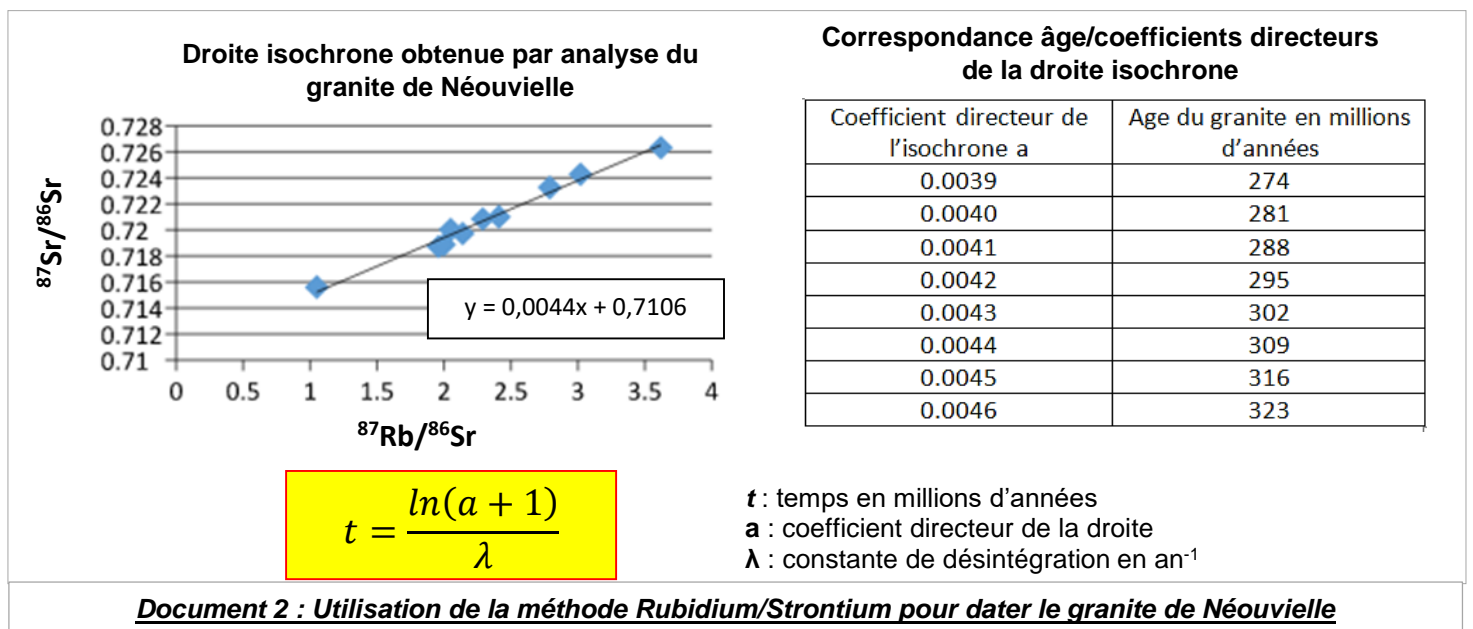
Droite isochrone obtenue par analyse du granite de Néouvielle

$^{87}Sr/^{86}Sr$

0.728
0.726
0.724
0.722
0.72
0.718
0.716
0.714
0.712
0.71

0 0.5 1 1.5 2 2.5 3 3.5 4

$^{87}Rb/^{86}Sr$

y = 0,0044x + 0,7106

Correspondance âge/coefficients directeurs de la droite isochrone

| Coefficient directeur de l'isochrone a | Age du granite en millions d'années |
|---|---|
| 0.0039 | 274 |
| 0.0040 | 281 |
| 0.0041 | 288 |
| 0.0042 | 295 |
| 0.0043 | 302 |
| 0.0044 | 309 |
| 0.0045 | 316 |
| 0.0046 | 323 |

$t = \frac{ln(a+1)}{\lambda}$

*t* : temps en millions d'années
**a** : coefficient directeur de la droite
**λ** : constante de désintégration en an$^{-1}$

Document 2 : Utilisation de la méthode Rubidium/Strontium pour dater le granite de Néouvielle